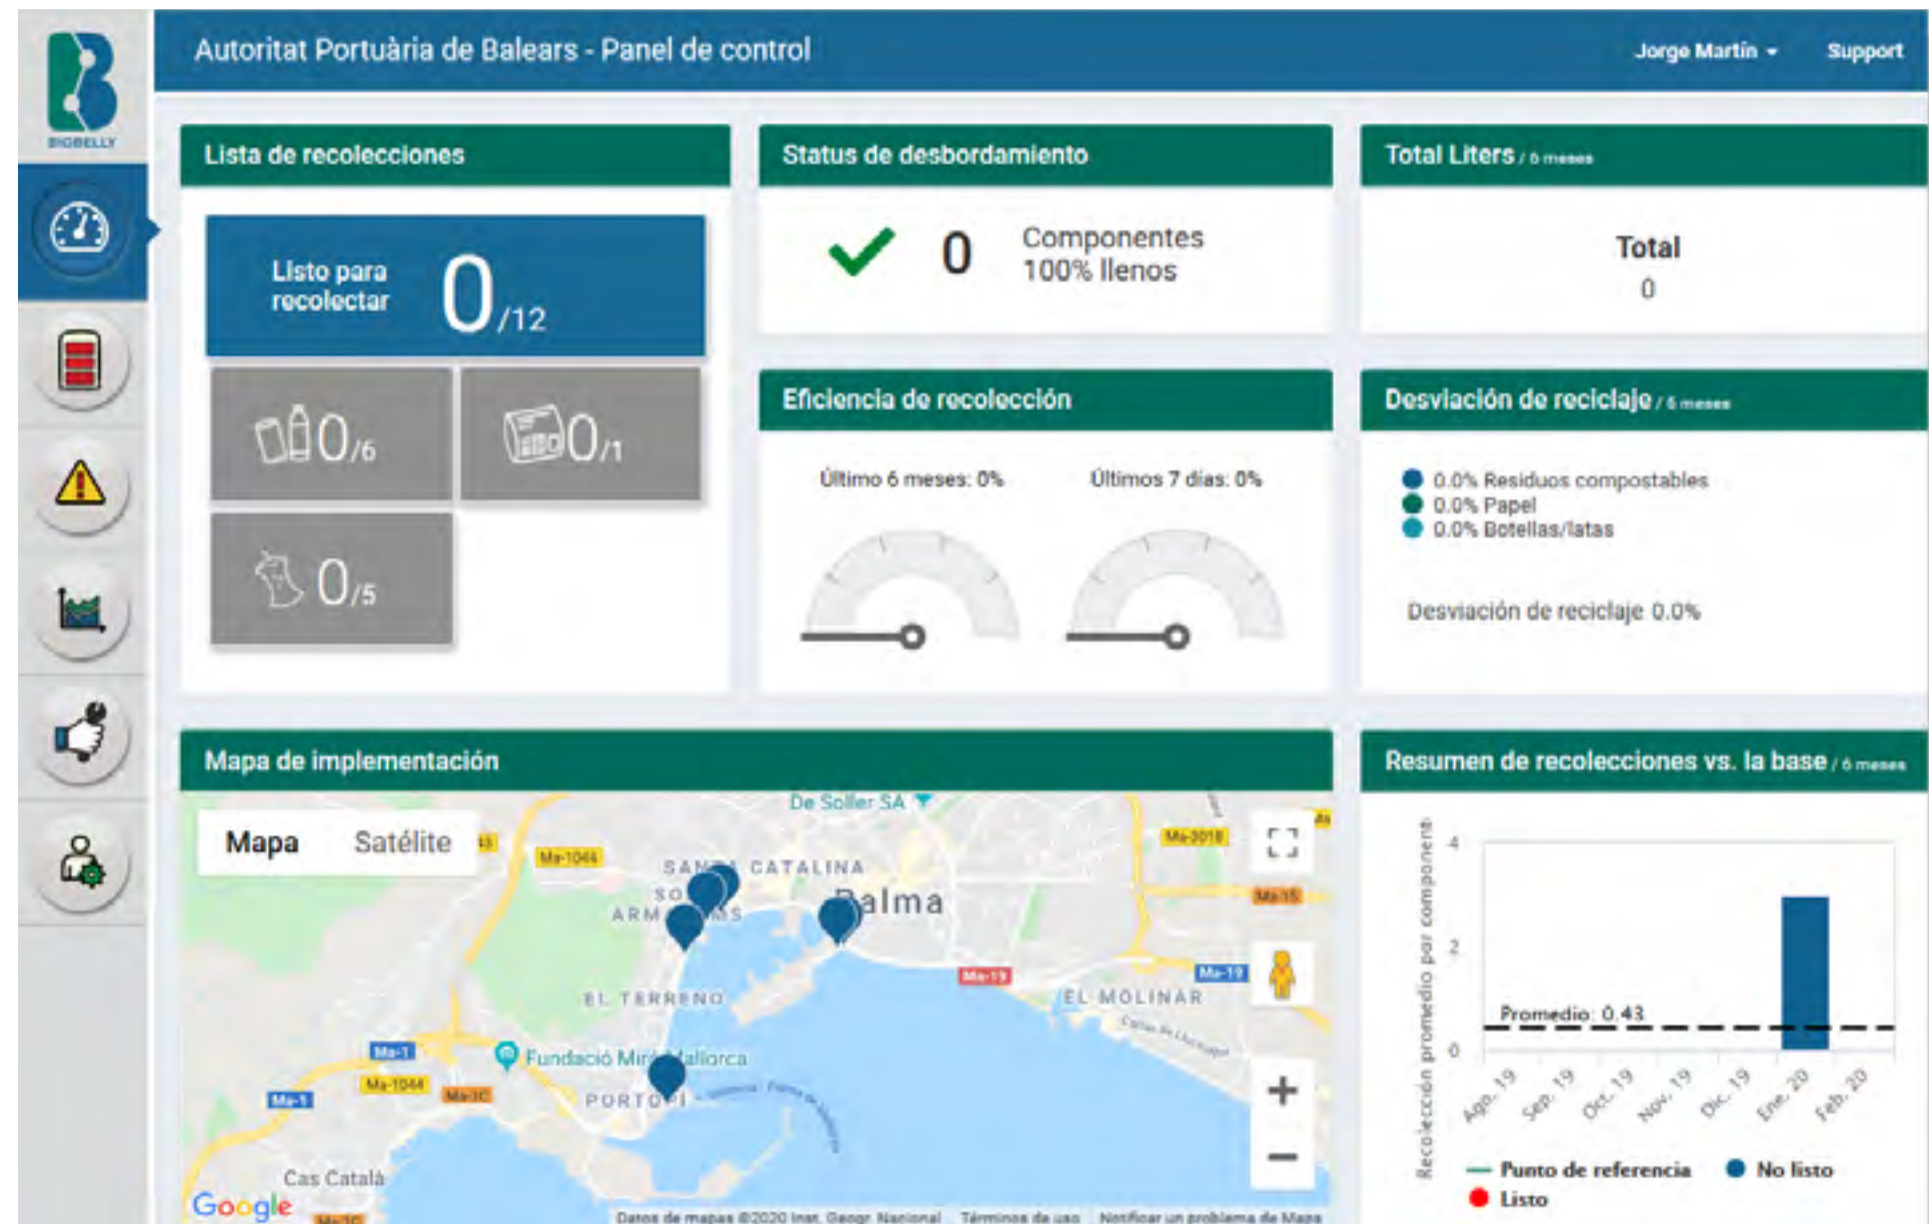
BIGBELLY

Autoritat Portuària de Balears - Panel de control

Jorge Martin ▾ Support

Lista de recolecciones

Listo para recolectar $0_{/12}$

$0_{/6}$

$0_{/1}$

$0_{/5}$

Status de desbordamiento

0 Componentes 100% llenos

Total Liters / 6 meses

Total
0

Eficiencia de recolección

Último 6 meses: 0%

Últimos 7 días: 0%

Desviación de reciclaje / 6 meses

0.0% Residuos compostables
0.0% Papel
0.0% Botellas/latas

Desviación de reciclaje 0.0%

Mapa de implementación

Mapa Satélite

De Soller SA

Ma-1044

Ma-3018

SANTA CATALINA

SO ARM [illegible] MS

Palma

Ma-15

Ma-19

Ma-19

EL TERRENO

EL MOLINAR

Ma-1

Fundació Miró Mallorca

Ma-1044

Ma-1

Ma-1C

PORTOPI

Cas Català

Google

Datos de mapas ©2020 Inst. Geogr. Nacional Términos de uso Notificar un problema de Maps

Resumen de recolecciones vs. la base / 6 meses

Recolección promedio por componente

4
2
0

Promedio: 0.43

Ago. 19 Sep. 19 Oct. 19 Nov. 19 Dic. 19 Ene. 20 Feb. 20

Punto de referencia No listo
Listo